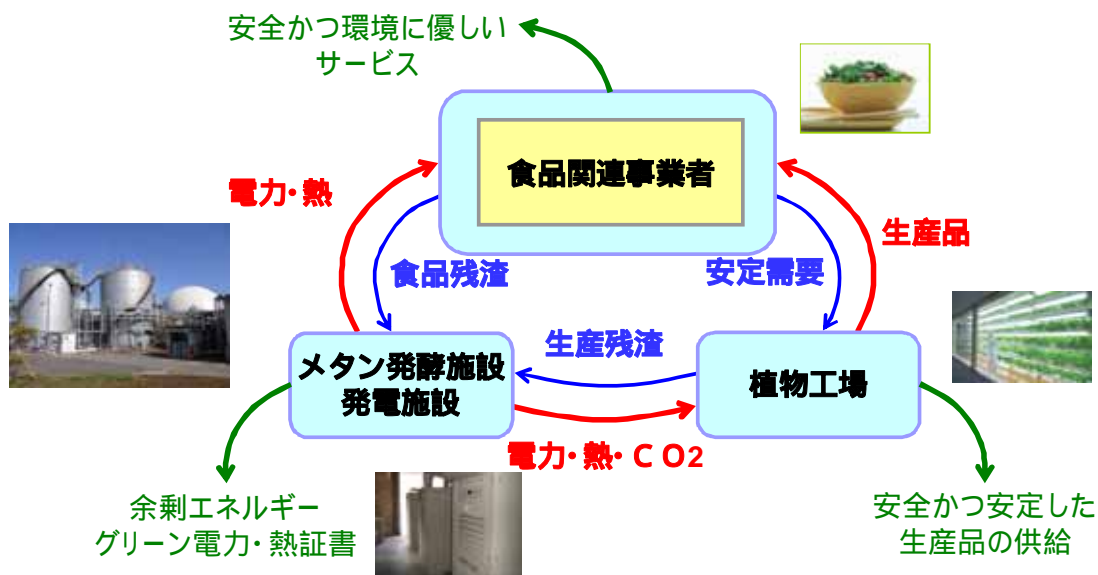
安全かつ環境に優しい
サービス

食品関連事業者

電力・熱

生産品

食品残渣

安定需要

生産残渣

メタン発酵施設
発電施設

植物工場

電力・熱・ＣＯ2

余剰エネルギー
グリーン電力・熱証書

安全かつ安定した
生産品の供給